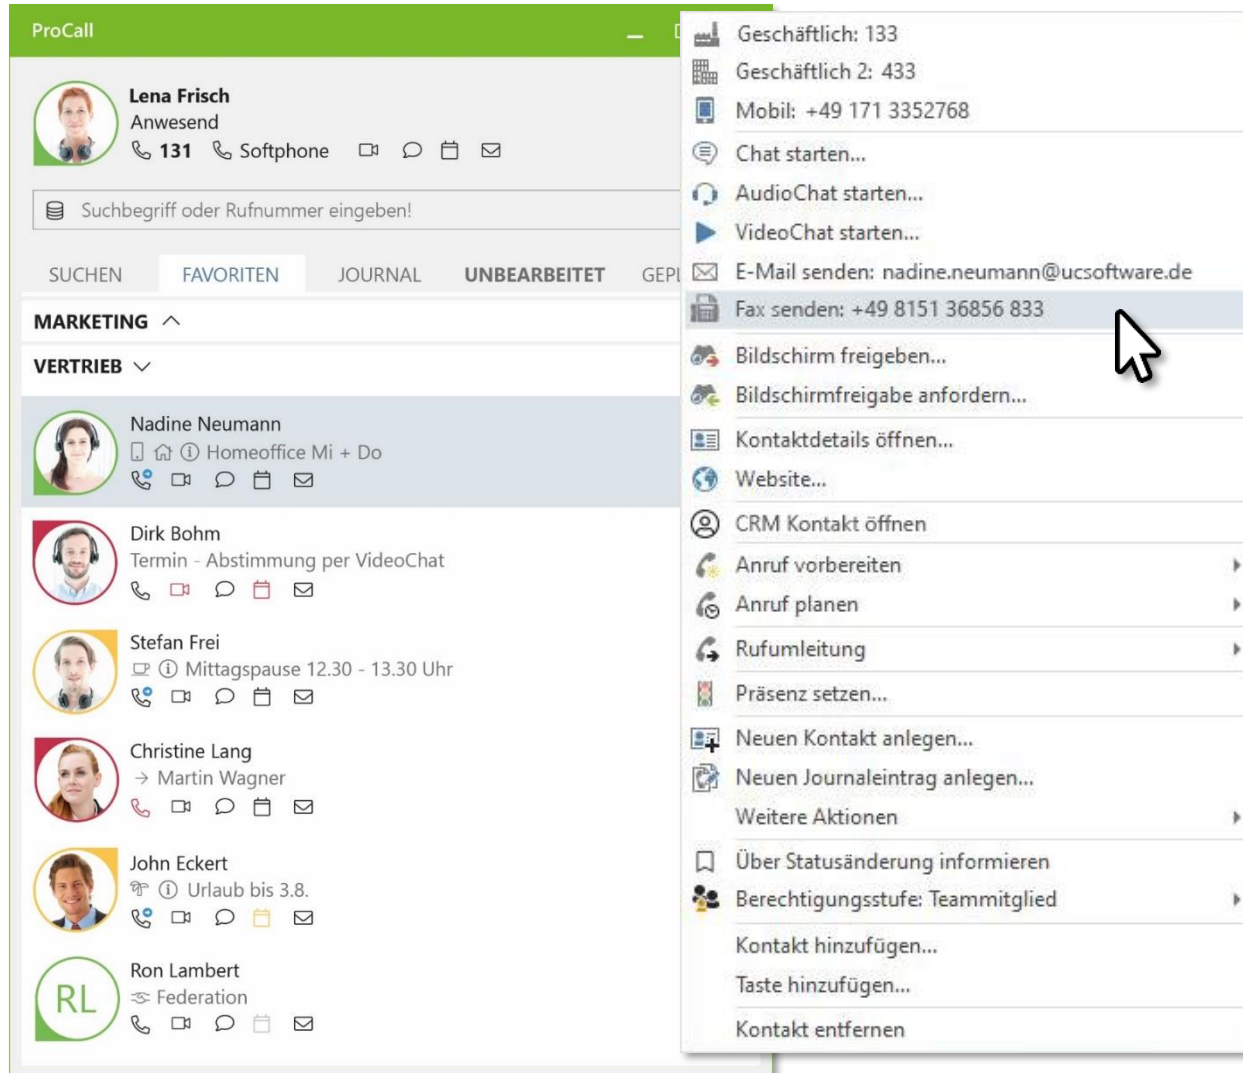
ProCall

Lena Frisch
Anwesend
131 Softphone

Suchbegriff oder Rufnummer eingeben!

SUCHEN FAVORITEN JOURNAL UNBEARBEITET GEPI

MARKETING

VERTRIEB

Nadine Neumann
Homeoffice Mi + Do

Dirk Bohm
Termin - Abstimmung per VideoChat

Stefan Frei
Mittagspause 12.30 - 13.30 Uhr

Christine Lang
→ Martin Wagner

John Eckert
Urlaub bis 3.8.

RL
Ron Lambert
Federation

Geschäftlich: 133
Geschäftlich 2: 433
Mobil: +49 171 3352768
Chat starten...
AudioChat starten...
VideoChat starten...
E-Mail senden: nadine.neumann@ucsoftware.de
Fax senden: +49 8151 36856 833
Bildschirm freigeben...
Bildschirmfreigabe anfordern...
Kontaktdetails öffnen...
Website...
CRM Kontakt öffnen
Anruf vorbereiten
Anruf planen
Rufumleitung
Präsenz setzen...
Neuen Kontakt anlegen...
Neuen Journaleintrag anlegen...
Weitere Aktionen
Über Statusänderung informieren
Berechtigungsstufe: Teammitglied
Kontakt hinzufügen...
Taste hinzufügen...
Kontakt entfernen